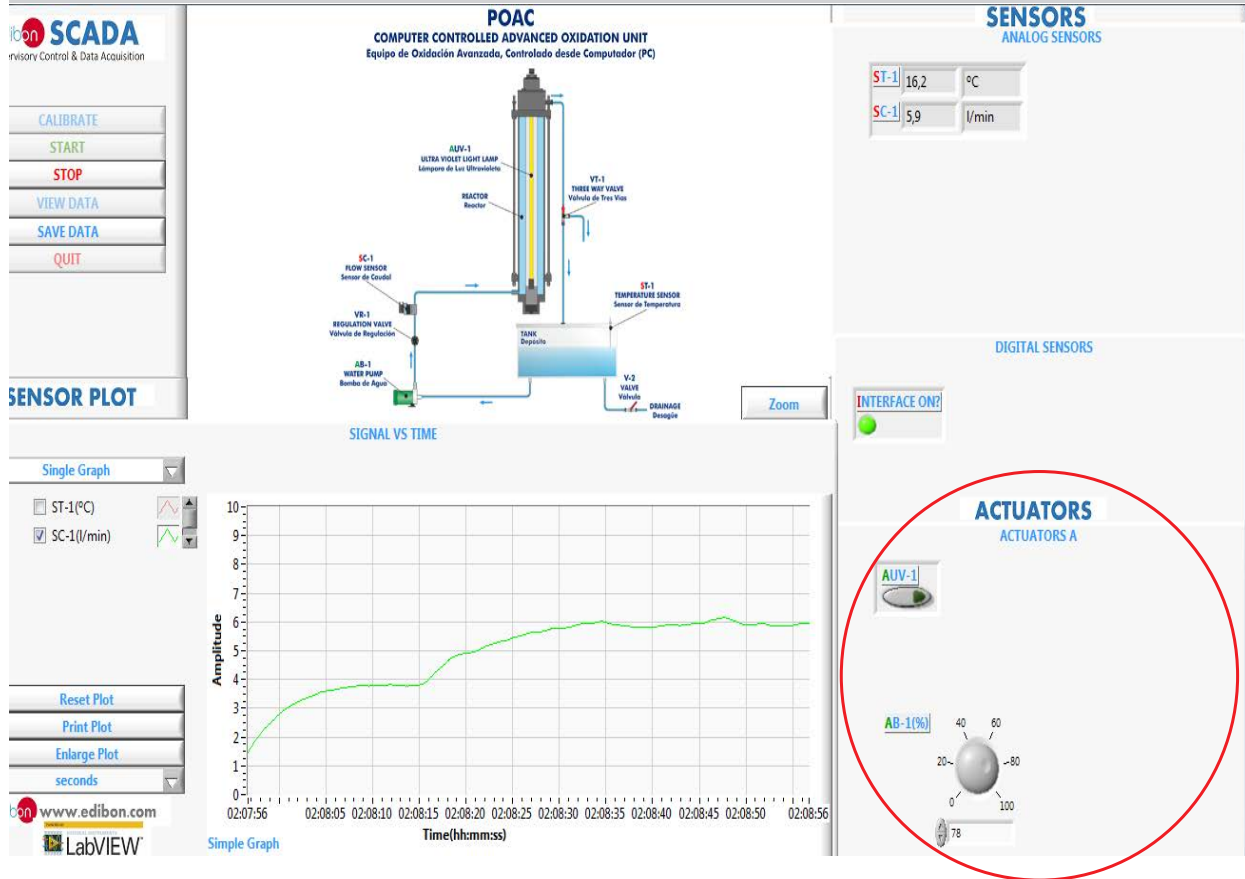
edibon SCADA
rvisory Control & Data Acquisition

CALIBRATE
START
STOP
VIEW DATA
SAVE DATA
QUIT

POAC
COMPUTER CONTROLLED ADVANCED OXIDATION UNIT
Equipo de Oxidación Avanzada, Controlado desde Computador (PC)

AUV-1
ULTRA VIOLET LIGHT LAMP
Lámpara de Luz Ultravioleta

REACTOR
Reactor

VT-1
THREE WAY VALVE
Válvula de Tres Vías

SC-1
FLOW SENSOR
Sensor de Caudal

VR-1
REGULATION VALVE
Válvula de Regulación

AB-1
WATER PUMP
Bomba de Agua

ST-1
TEMPERATURE SENSOR
Sensor de Temperatura

TANK
Depósito

V-2
VALVE
Válvula

DRAINAGE
Desagüe

Zoom

SENSORS
ANALOG SENSORS

| ST-1 | 16,2 | ºC |
|---|---|---|
| SC-1 | 5,9 | l/min |

DIGITAL SENSORS
INTERFACE ON?

SENSOR PLOT
SIGNAL VS TIME

Single Graph
ST-1(ºC)
SC-1(l/min)

10
9
8
7
6
5
4
3
2
1
0
Amplitude

02:07:56 02:08:05 02:08:10 02:08:15 02:08:20 02:08:25 02:08:30 02:08:35 02:08:40 02:08:45 02:08:50 02:08:56
Time(hh:mm:ss)

Reset Plot
Print Plot
Enlarge Plot
seconds

edibon www.edibon.com
LabVIEW
Simple Graph

ACTUATORS
ACTUATORS A
AUV-1
AB-1(%)
40 60
20 80
0 100
78